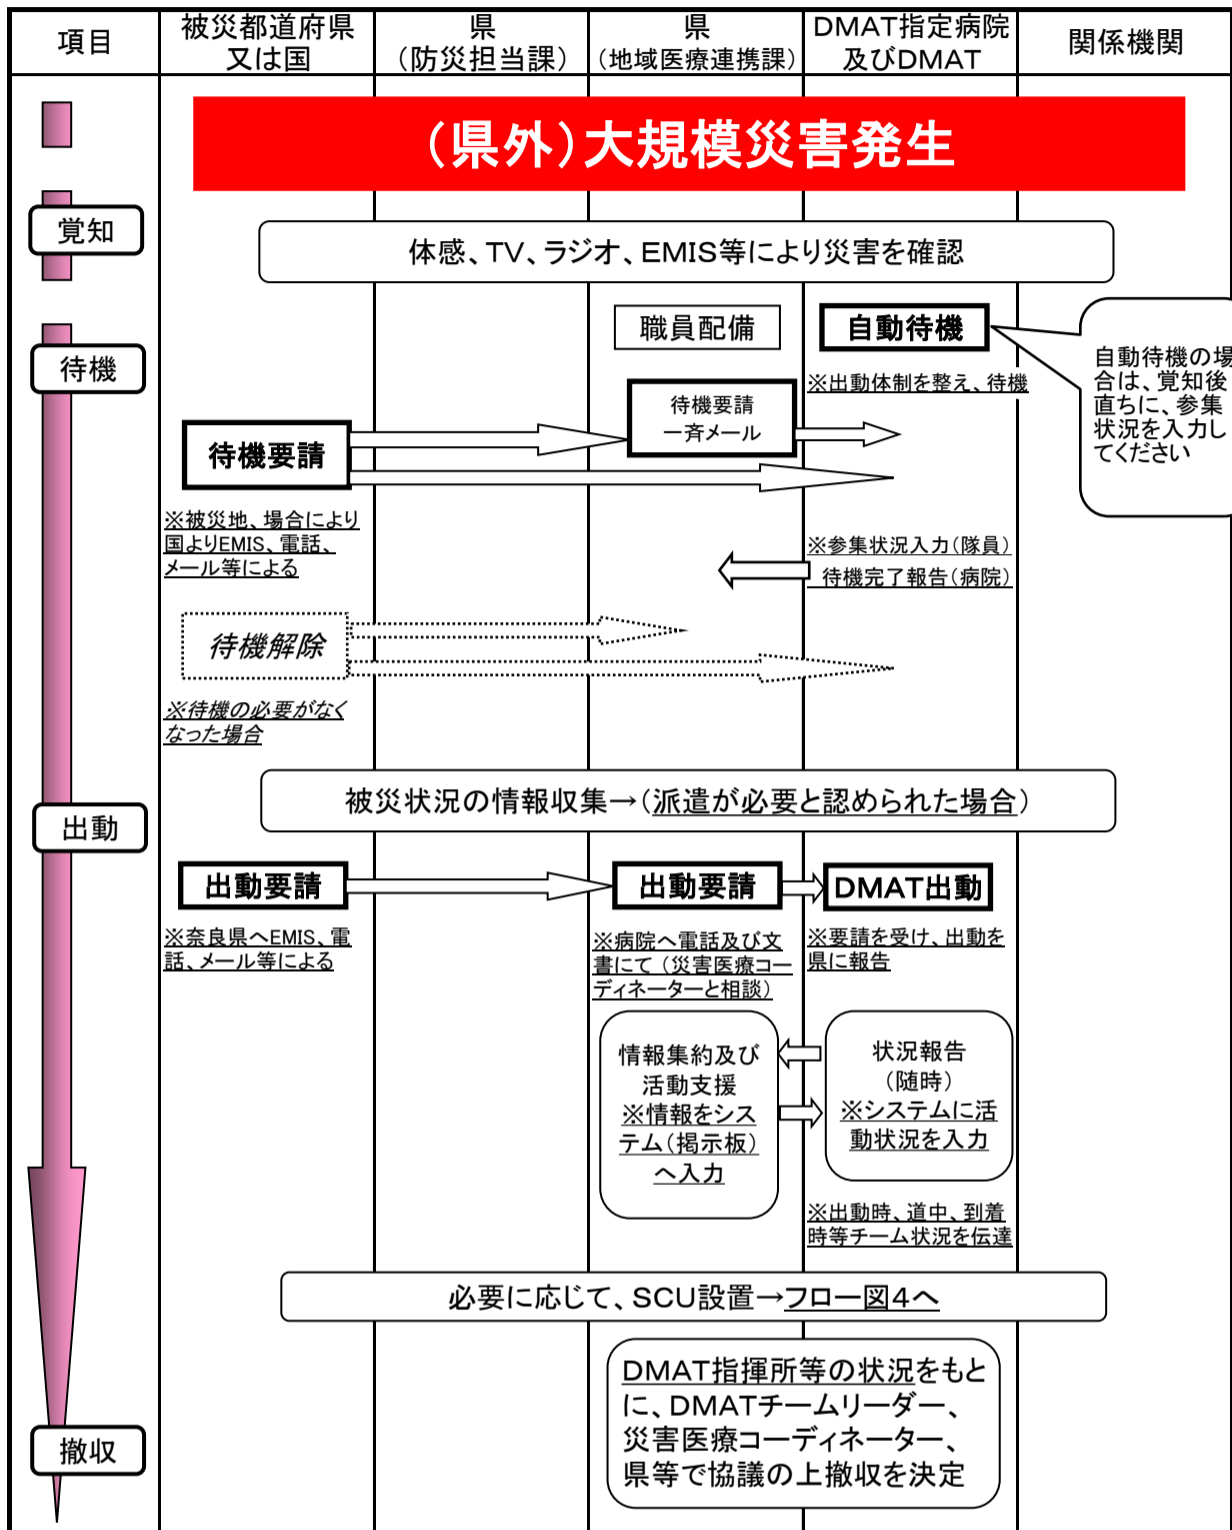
| 項目 | 被災都道府県又は国 | 県（防災担当課） | 県（地域医療連携課） | DMAT指定病院及びDMAT | 関係機関 |
|---|---|---|---|---|---|

（県外）大規模災害発生

覚知

体感、TV、ラジオ、EMIS等により災害を確認

待機

職員配備

自動待機

自動待機の場合は、覚知後直ちに、参集状況を入力してください

※出動体制を整え、待機

待機要請一斉メール

待機要請

※被災地、場合により国よりEMIS、電話、メール等による

※参集状況入力（隊員）
待機完了報告（病院）

待機解除

※待機の必要がなくなった場合

出動

被災状況の情報収集→（派遣が必要と認められた場合）

出動要請

出動要請

DMAT出動

※奈良県へEMIS、電話、メール等による

※病院へ電話及び文書にて（災害医療コーディネーターと相談）

※要請を受け、出動を県に報告

情報集約及び活動支援
※情報をシステム（掲示板）へ入力

状況報告（随時）
※システムに活動状況を入力

※出動時、道中、到着時等チーム状況を伝達

必要に応じて、SCU設置→フロー図4へ

撤収

DMAT指揮所等の状況をもとに、DMATチームリーダー、災害医療コーディネーター、県等で協議の上撤収を決定